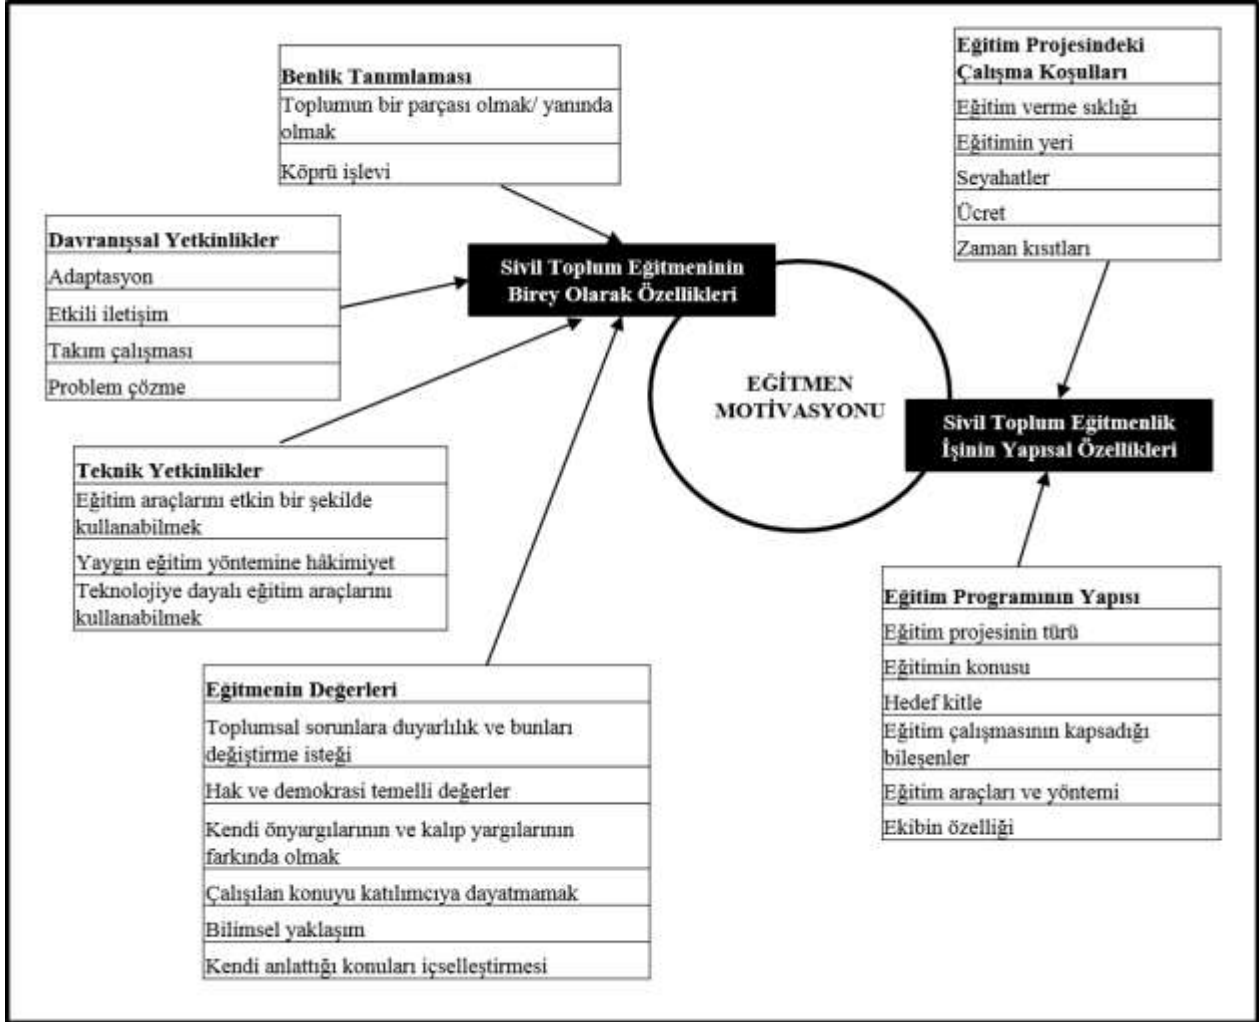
Benlik Tanımlaması
Toplumun bir parçası olmak/ yanında olmak
Köprü işlevi

Eğitim Projesindeki Çalışma Koşulları
Eğitim verme sıklığı
Eğitimin yeri
Seyahatler
Ücret
Zaman kısıtları

Davranışsal Yetkinlikler
Adaptasyon
Etkili iletişim
Takım çalışması
Problem çözme

Sivil Toplum Eğitmeninin Birey Olarak Özellikleri

EĞİTMEN MOTİVASYONU

Sivil Toplum Eğitmenlik İşinin Yapısal Özellikleri

Teknik Yetkinlikler
Eğitim araçlarını etkin bir şekilde kullanabilmek
Yaygın eğitim yöntemine hâkimiyet
Teknolojiye dayalı eğitim araçlarını kullanabilmek

Eğitim Programının Yapısı
Eğitim projesinin türü
Eğitimin konusu
Hedef kitle
Eğitim çalışmasının kapsadığı bileşenler
Eğitim araçları ve yöntemi
Ekibin özelliği

Eğitmenin Değerleri
Toplumsal sorunlara duyarlılık ve bunları değiştirme isteği
Hak ve demokrasi temelli değerler
Kendi önyargılarının ve kalıp yargılarının farkında olmak
Çalışılan konuyu katılımcıya dayatmamak
Bilimsel yaklaşım
Kendi anlattığı konuları içselleştirmesi